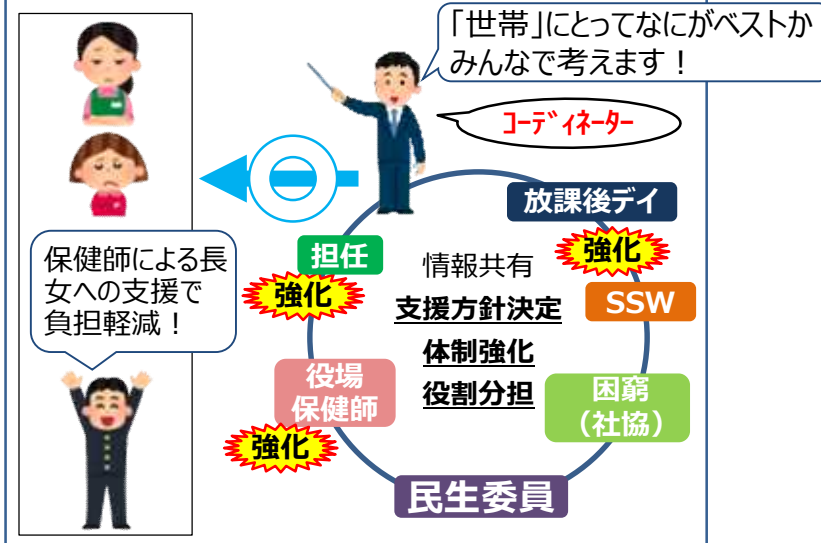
「世帯」にとってなにがベストか
みんなで考えます！

コーディネーター

放課後デイ

強化

担任

強化

情報共有

支援方針決定

体制強化

役割分担

SSW

保健師による長女への支援で負担軽減！

役場
保健師

強化

困窮
（社協）

民生委員